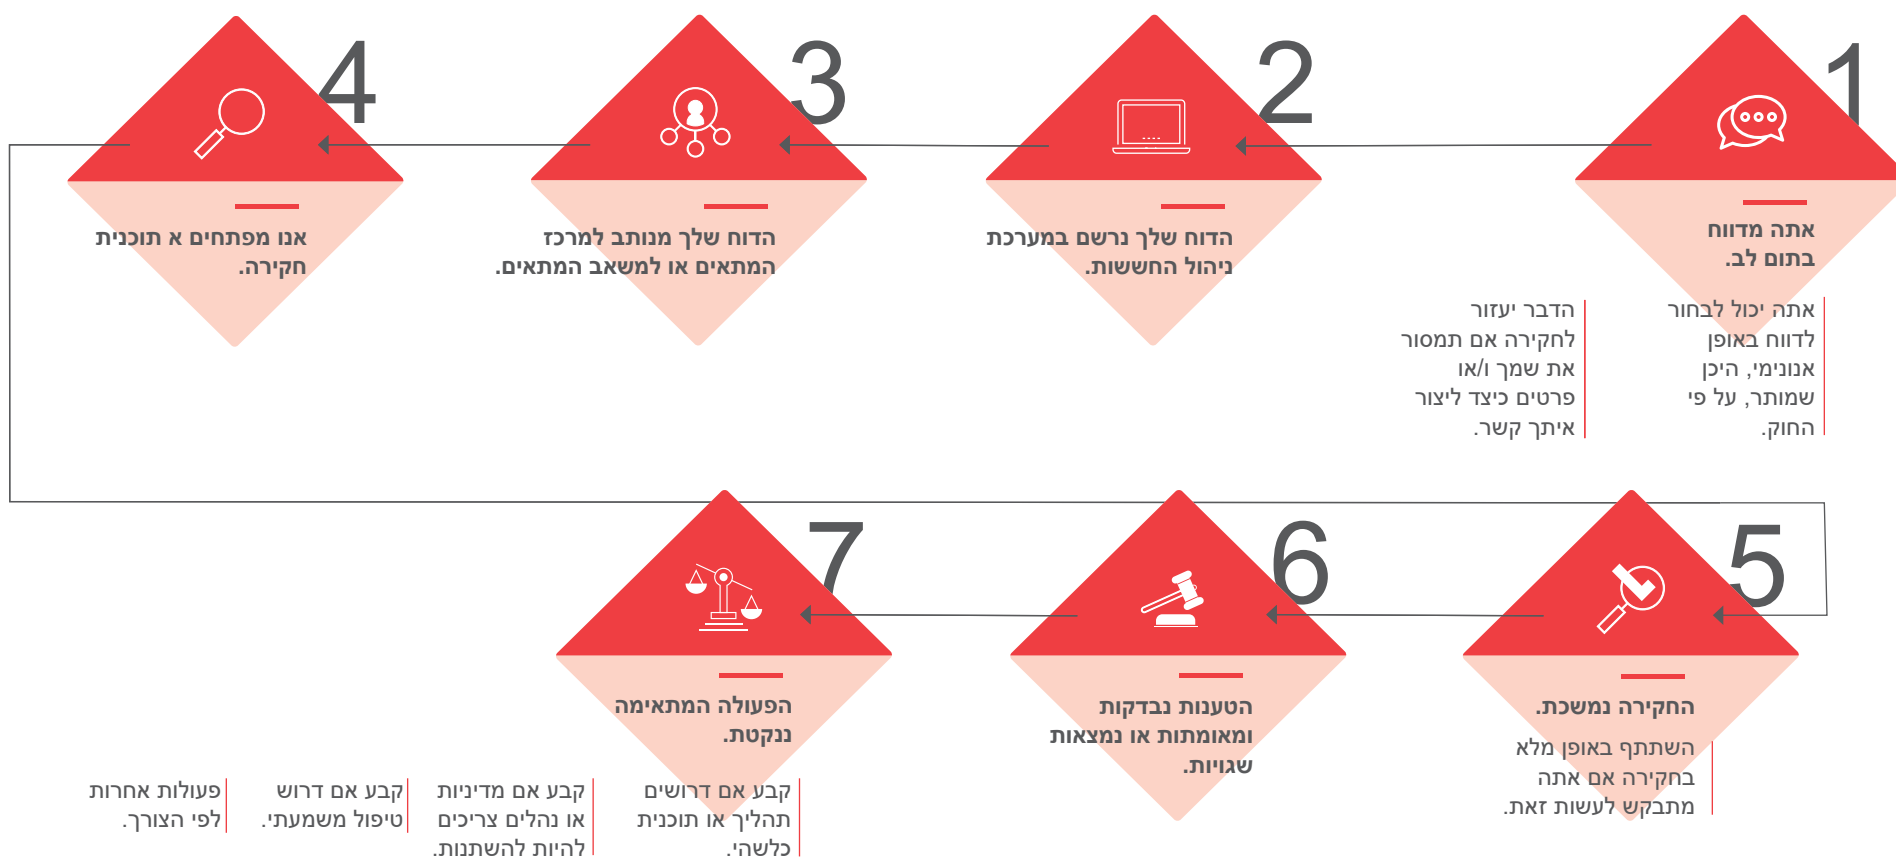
1
אתה מדווח בתום לב.

אתה יכול לבחור לדווח באופן אנונימי, היכן שמותר, על פי החוק.

הדבר יעזור לחקירה אם תמסור את שמך ו/או פרטים כיצד ליצור איתך קשר.

2
הדוח שלך נרשם במערכת ניהול החששות.

3
הדוח שלך מנותב למרכז המתאים או למשאב המתאים.

4
אנו מפתחים א תוכנית חקירה.

5
החקירה נמשכת.

השתתף באופן מלא בחקירה אם אתה מתבקש לעשות זאת.

6
הטענות נבדקות ומאומתות או נמצאות שגויות.

7
הפעולה המתאימה ננקטת.

קבע אם דרושים תהליך או תוכנית כלשהי.

קבע אם מדיניות או נהלים צריכים להיות להשתנות.

קבע אם דרוש טיפול משמעתי.

פעולות אחרות לפי הצורך.